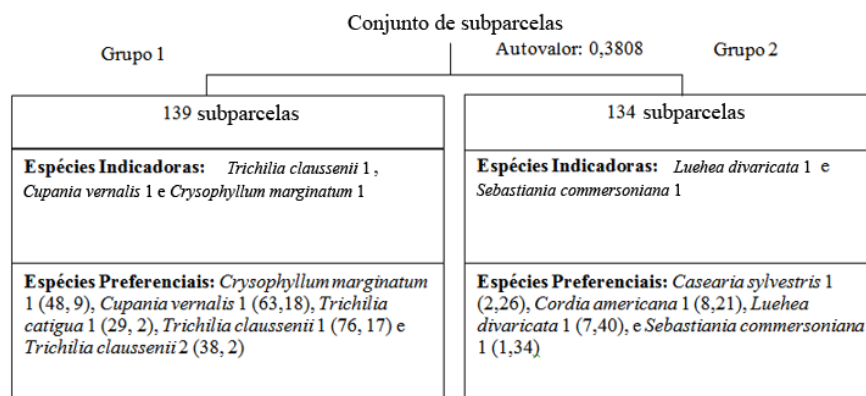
Conjunto de subparcelas

Grupo 1

Autovalor: 0,3808

Grupo 2

139 subparcelas

Espécies Indicadoras: Trichilia claussenii 1, Cupania vernalis 1 e Crysophyllum marginatum 1

Espécies Preferenciais: Crysophyllum marginatum 1 (48, 9), Cupania vernalis 1 (63,18), Trichilia catigua 1 (29, 2), Trichilia claussenii 1 (76, 17) e Trichilia claussenii 2 (38, 2)

134 subparcelas

Espécies Indicadoras: Luehea divaricata 1 e Sebastiania commersoniana 1

Espécies Preferenciais: Casearia sylvestris 1 (2,26), Cordia americana 1 (8,21), Luehea divaricata 1 (7,40), e Sebastiania commersoniana 1 (1,34)